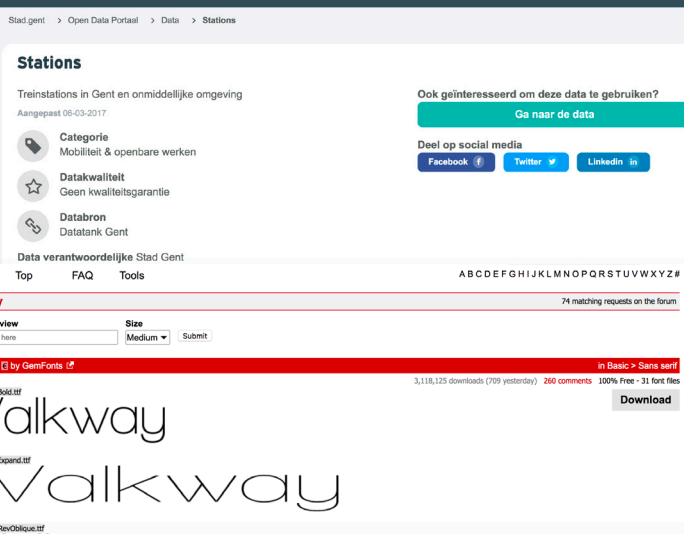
Stad.gent > Open Data Portaal > Data > Stations

Stations

Treinstations in Gent en onmiddellijke omgeving

Aangepast 06-03-2017

Categorie
Mobiliteit & openbare werken

Datakwaliteit
Geen kwaliteitsgarantie

Databron
Datatank Gent

Data verantwoordelijke Stad Gent

Ook geïnteresseerd om deze data te gebruiken?

Ga naar de data

Deel op social media

Facebook

Twitter

Linkedin

Top FAQ Tools

A B C D E F G H I J K L M N O P Q R S T U V W X Y Z #

y

74 matching requests on the forum

view

Size

here

Medium

Submit

by GemFonts

in Basic > Sans serif

3,118,125 downloads (709 yesterday) 260 comments 100% Free - 31 font files

Download

Bold.ttf

Valkway

Expand.ttf

Valkway

RevOblique.ttf